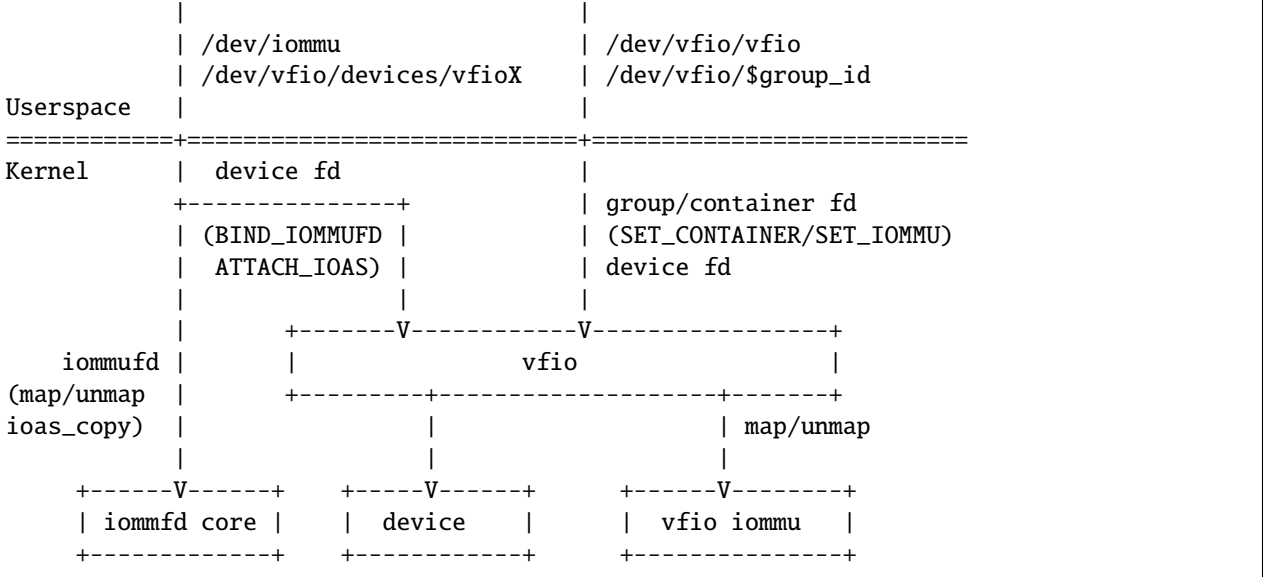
```
            |                               |
            | /dev/iommu                    | /dev/vfio/vfio
            | /dev/vfio/devices/vfioX       | /dev/vfio/$group_id
Userspace   |                               |
============+===============================+==========================
Kernel      |  device fd                    |
            +---------------+               | group/container fd
            | (BIND_IOMMUFD |               | (SET_CONTAINER/SET_IOMMU)
            |  ATTACH_IOAS) |               | device fd
            |               |               |
            |       +-------V---------------V-----------------+
    iommufd |       |                     vfio                |
(map/unmap  |       +---------+-------------------+-----------+
ioas_copy)  |                 |                   | map/unmap
            |                 |                   |
     +------V------+    +-----V------+     +------V--------+
     | iommfd core |    |  device    |     |  vfio iommu   |
     +-------------+    +------------+     +---------------+
```